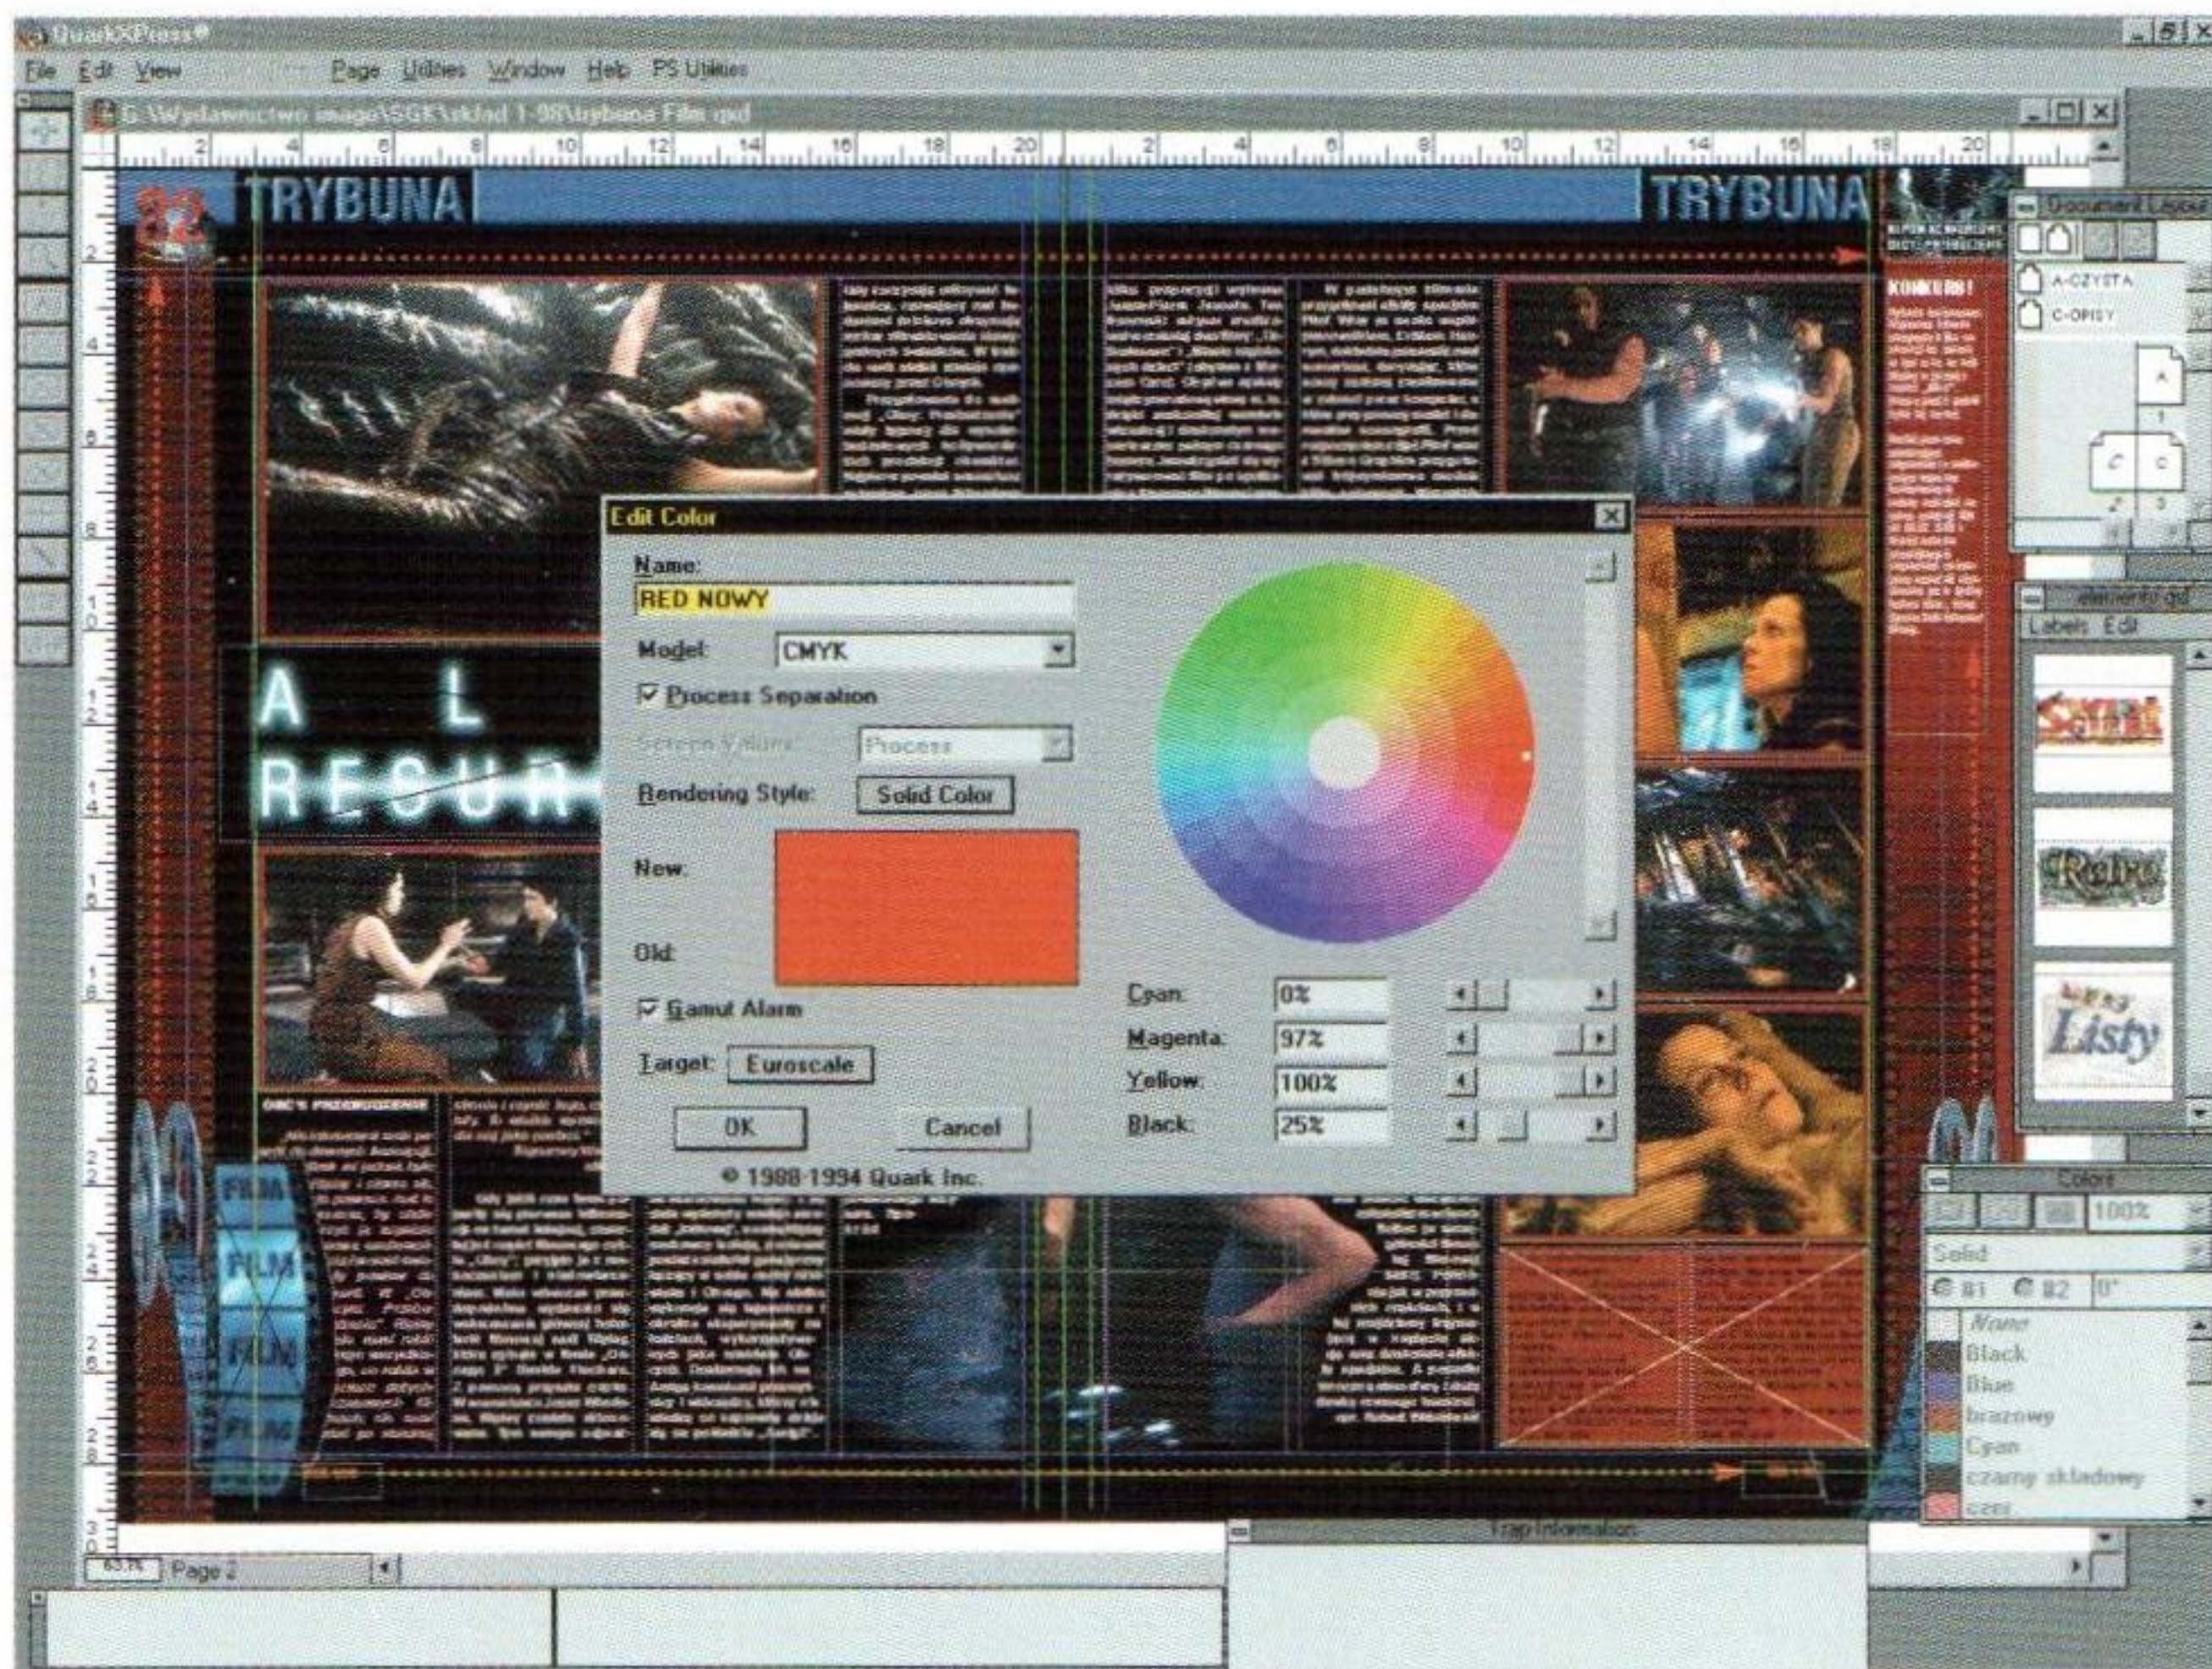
QuarkXPress®

File Edit View Page Utilities Window Help PS Utilities

C:\Wydawnictwo imago\SGK\sklad 1-98\trybuna Film.qxd

82 TRYBUNA

TRYBUNA

KONKURS!

A L
RESUR

Edit Color

Name:
RED NOWY

Model: CMYK

☑ Process Separation

Screen Values: Process

Rendering Style: Solid Color

New:

Old:

☑ Gamut Alarm

Target: Euroscale

OK

Cancel

© 1988-1994 Quark Inc.

Cyan: 0%
Magenta: 97%
Yellow: 100%
Black: 25%

Document Layout

A-CZYSTA
C-OPISY

Labels Edit

Retro

Listy

Colors

100%

Solid

None
Black
Blue
brazowy
Cyan
czarny skladowy

Trap Information

Page 2